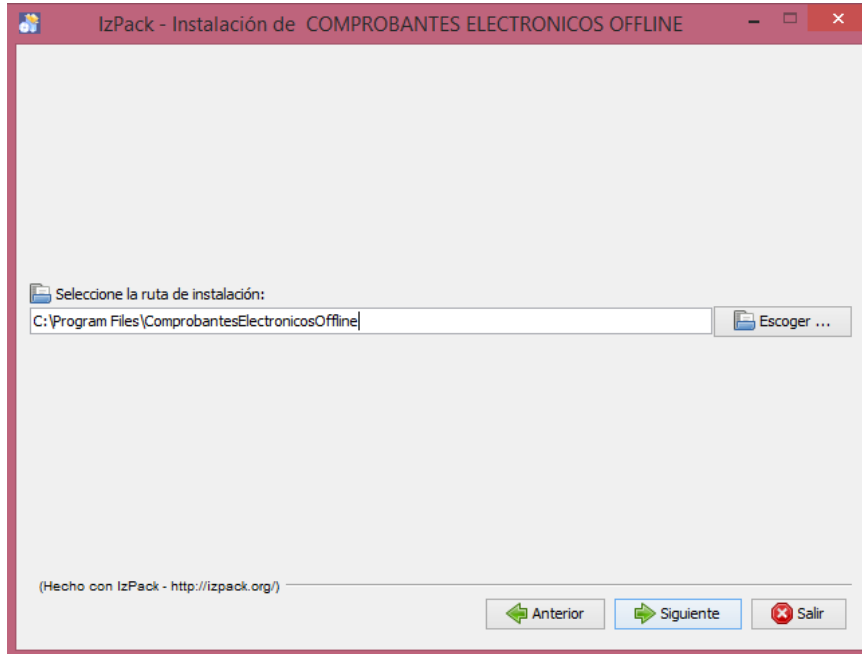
IzPack - Instalación de COMPROBANTES ELECTRONICOS OFFLINE

Seleccione la ruta de instalación:

C:\Program Files\ComprobantesElectronicosOffline

Escoger ...

(Hecho con IzPack - http://izpack.org/)

Anterior

Siguiente

Salir